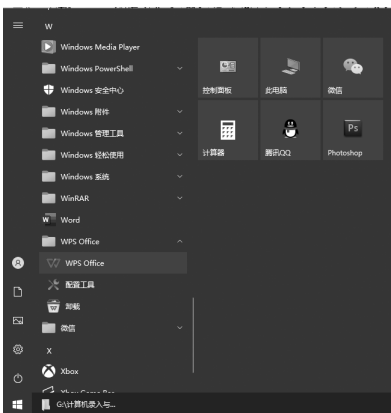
W
Windows Media Player
Windows PowerShell
Windows 安全中心
Windows 附件
Windows 管理工具
Windows 轻松使用
Windows 系统
WinRAR
Word
WPS Office
WPS Office
配置工具
卸载
微信
X
Xbox
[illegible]

控制面板
此电脑
微信
计算器
腾讯QQ
Photoshop

G:\计算机录入与...